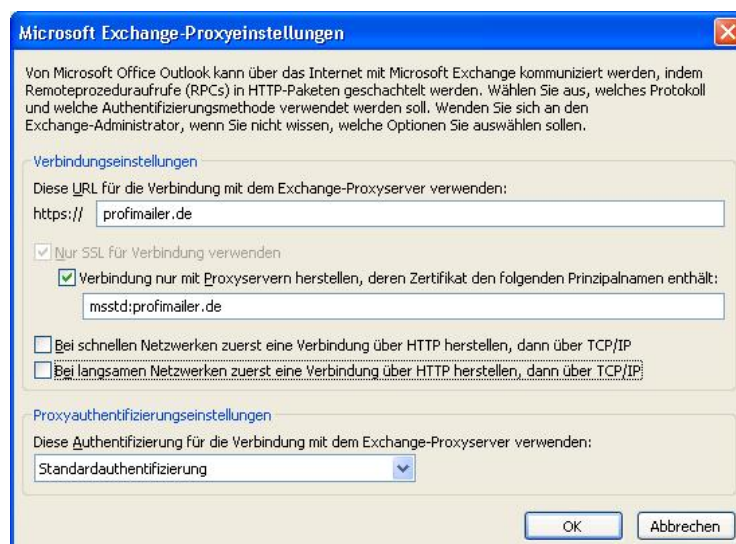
Microsoft Exchange-Proxyeinstellungen

Von Microsoft Office Outlook kann über das Internet mit Microsoft Exchange kommuniziert werden, indem Remoteprozeduraufrufe (RPCs) in HTTP-Paketen geschachtelt werden. Wählen Sie aus, welches Protokoll und welche Authentifizierungsmethode verwendet werden soll. Wenden Sie sich an den Exchange-Administrator, wenn Sie nicht wissen, welche Optionen Sie auswählen sollen.

Verbindungseinstellungen

Diese URL für die Verbindung mit dem Exchange-Proxyserver verwenden:

https:// profimailer.de

Nur SSL für Verbindung verwenden

Verbindung nur mit Proxyservern herstellen, deren Zertifikat den folgenden Prinzipalnamen enthält:

msstd:profimailer.de

Bei schnellen Netzwerken zuerst eine Verbindung über HTTP herstellen, dann über TCP/IP

Bei langsamen Netzwerken zuerst eine Verbindung über HTTP herstellen, dann über TCP/IP

Proxyauthentifizierungseinstellungen

Diese Authentifizierung für die Verbindung mit dem Exchange-Proxyserver verwenden:

Standardauthentifizierung

OK Abbrechen